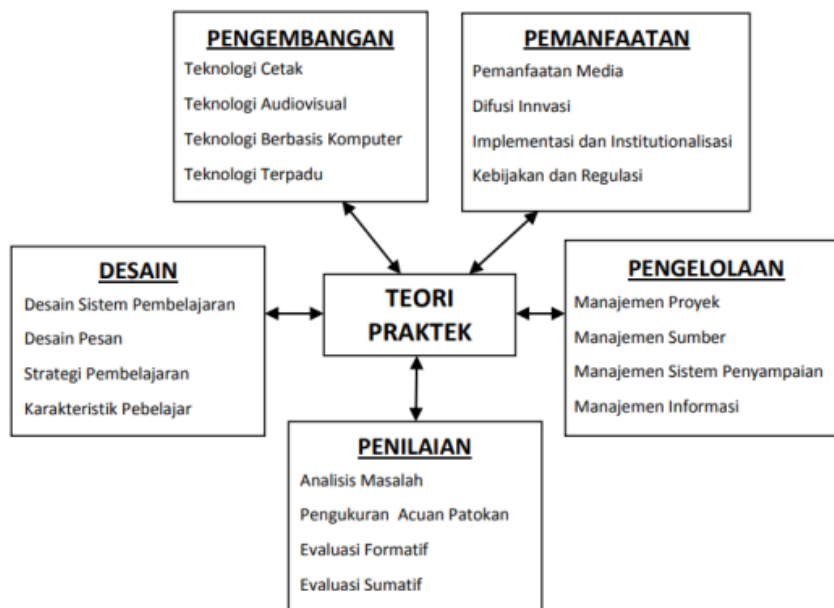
PENGEMBANGAN
Teknologi Cetak
Teknologi Audiovisual
Teknologi Berbasis Komputer
Teknologi Terpadu

PEMANFAATAN
Pemanfaatan Media
Difusi Innvasi
Implementasi dan Institutionalisasi
Kebijakan dan Regulasi

DESAIN
Desain Sistem Pembelajaran
Desain Pesan
Strategi Pembelajaran
Karakteristik Pebelajar

TEORI
PRAKTEK

PENGELOLAAN
Manajemen Proyek
Manajemen Sumber
Manajemen Sistem Penyampaian
Manajemen Informasi

PENILAIAN
Analisis Masalah
Pengukuran Acuan Patokan
Evaluasi Formatif
Evaluasi Sumatif